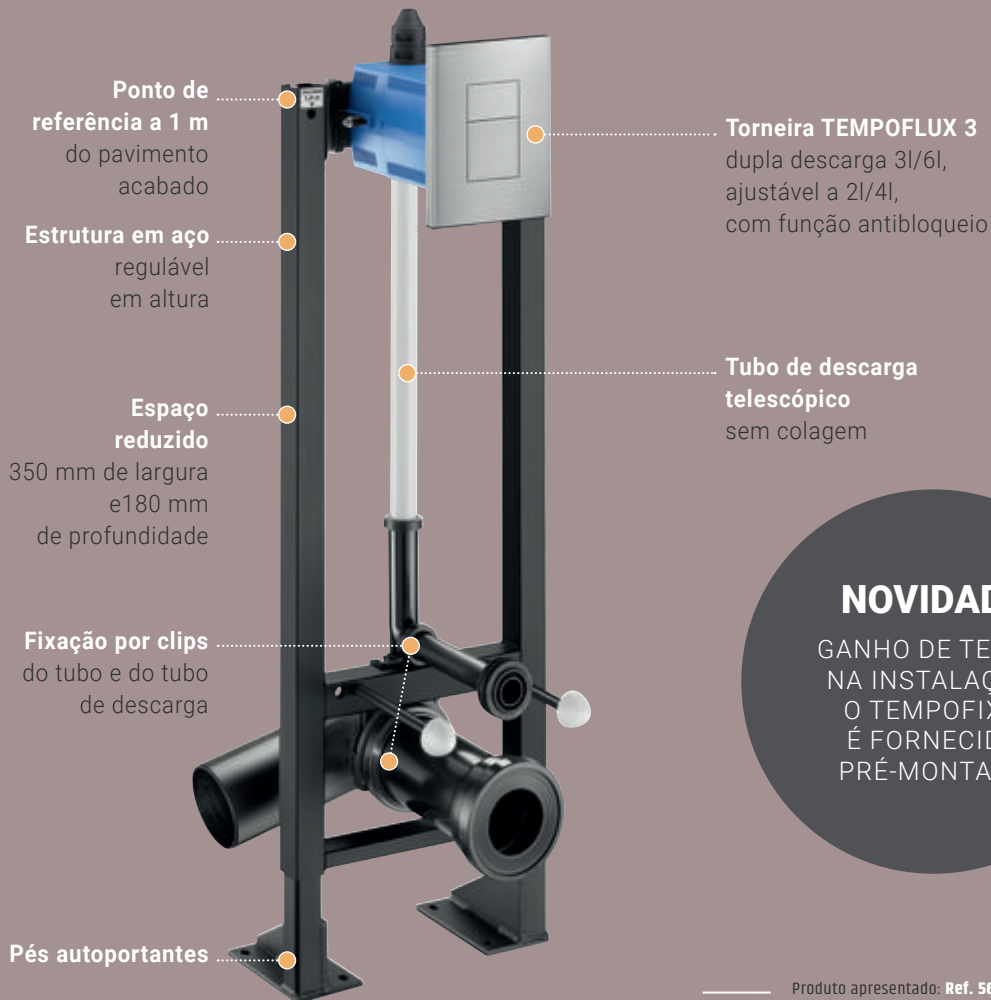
**Ponto de referência a 1 m** do pavimento acabado

**Estrutura em aço** regulável em altura

**Espaço reduzido** 350 mm de largura e180 mm de profundidade

**Fixação por clips** do tubo e do tubo de descarga

**Pés autoportantes**

**Torneira TEMPOFLUX 3** dupla descarga 3l/6l, ajustável a 2l/4l, com função antibloqueio

**Tubo de descarga telescópico** sem colagem

NOVIDAD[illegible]

GANHO DE TE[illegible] NA INSTALAÇ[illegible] O TEMPOFIX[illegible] É FORNECID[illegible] PRÉ-MONTA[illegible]

Produto apresentado: **Ref. 56**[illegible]